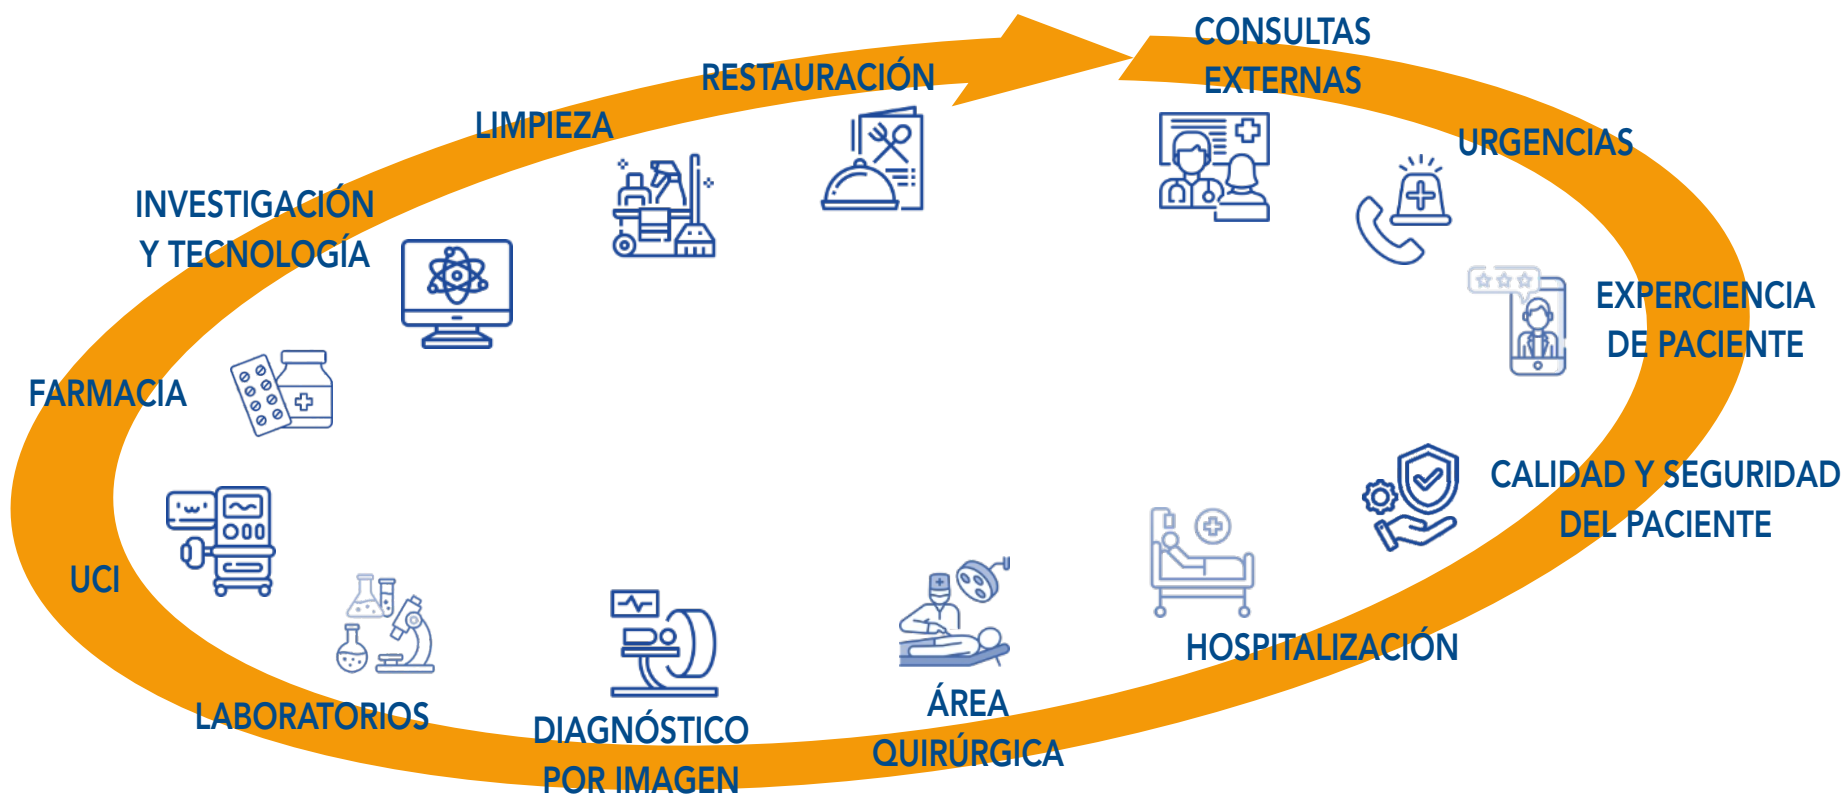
CONSULTAS EXTERNAS

URGENCIAS

EXPERIENCIA DE PACIENTE

CALIDAD Y SEGURIDAD DEL PACIENTE

HOSPITALIZACIÓN

ÁREA QUIRÚRGICA

DIAGNÓSTICO POR IMAGEN

LABORATORIOS

UCI

FARMACIA

INVESTIGACIÓN Y TECNOLOGÍA

LIMPIEZA

RESTAURACIÓN